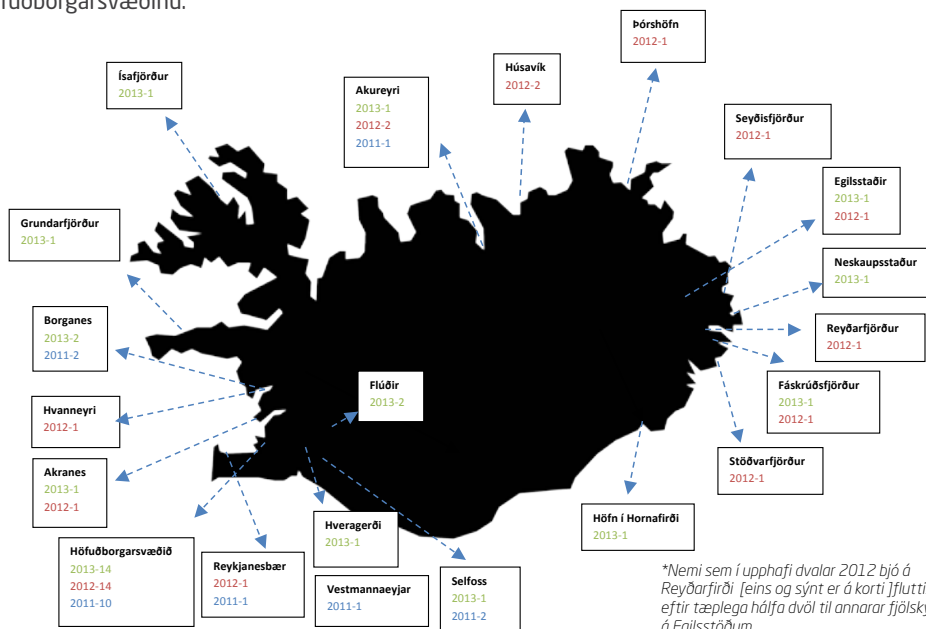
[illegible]fuðborgarsvæðinu.

Þórshöfn
2012-1

Húsavík
2012-2

Ísafjörður
2013-1

Akureyri
2013-1
2012-2
2011-1

Seyðisfjörður
2012-1

Egilsstaðir
2013-1
2012-1

Grundarfjörður
2013-1

Neskaupsstaður
2013-1

Borganes
2013-2
2011-2

Reyðarfjörður
2012-1

Flúðir
2013-2

Fáskrúðsfjörður
2013-1
2012-1

Hvanneyri
2012-1

Stöðvarfjörður
2012-1

Akranes
2013-1
2012-1

Höfn í Hornafirði
2013-1

Höfuðborgarsvæðið
2013-14
2012-14
2011-10

Reykjanesbær
2012-1
2011-1

Hveragerði
2013-1

Vestmannaeyjar
2011-1

Selfoss
2013-1
2011-2

*Nemi sem í upphafi dvalar 2012 bjó á Reyðarfirði [eins og sýnt er á korti ]flutti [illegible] eftir tæplega hálfa dvöl til annarar fjölsky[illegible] á Egilsstöðum